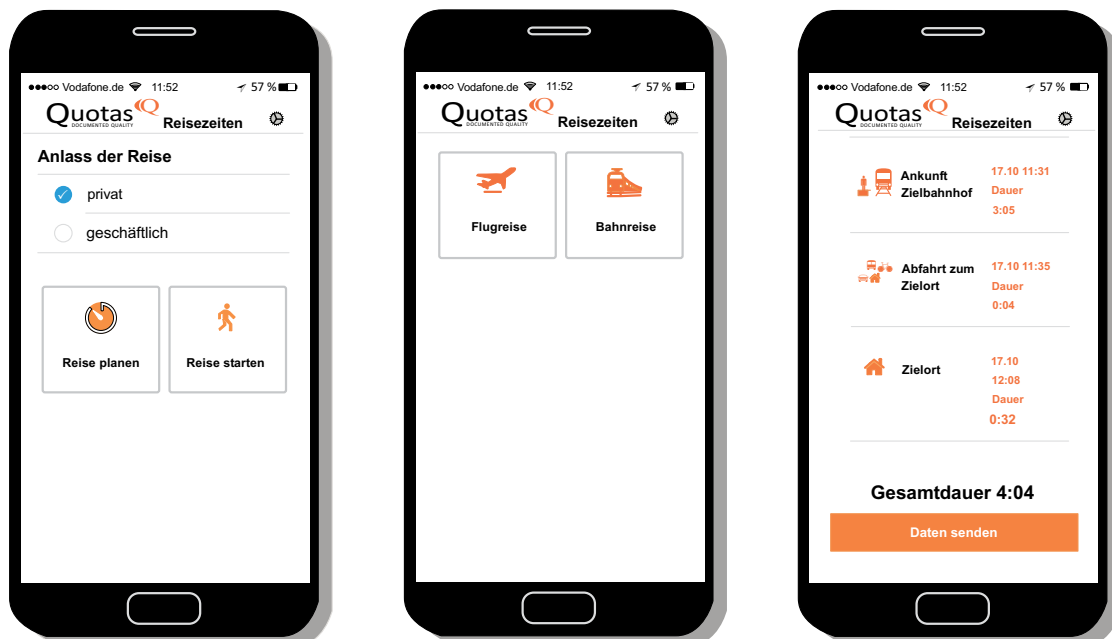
●●●○○ Vodafone.de 11:52 57 %

Quotas Q
DOCUMENTED QUALITY
Reisezeiten

Anlass der Reise

privat

geschäftlich

Reise planen

Reise starten

●●●○○ Vodafone.de 11:52 57 %

Quotas Q
DOCUMENTED QUALITY
Reisezeiten

Flugreise

Bahnreise

●●●○○ Vodafone.de 11:52 57 %

Quotas Q
DOCUMENTED QUALITY
Reisezeiten

Ankunft Zielbahnhof
17.10 11:31
Dauer
3:05

Abfahrt zum Zielort
17.10 11:35
Dauer
0:04

Zielort
17.10
12:08
Dauer
0:32

Gesamtdauer 4:04

Daten senden